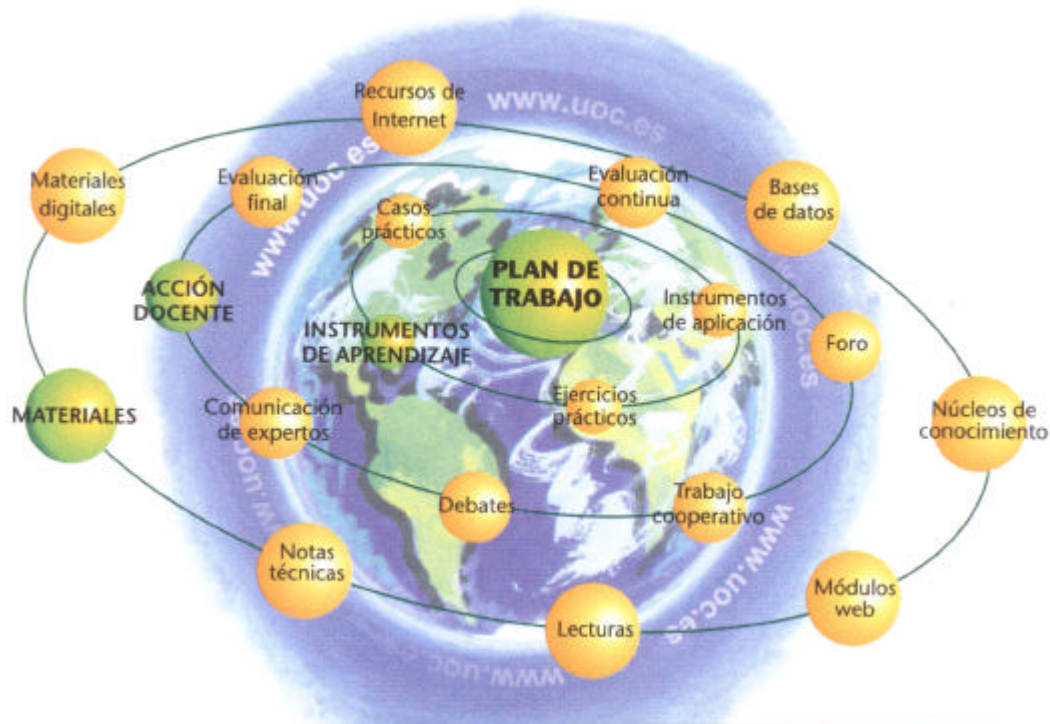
Recursos de Internet

www.uoc.es

Materiales digitales

Evaluación final

Evaluación continua

Bases de datos

Casos prácticos

PLAN DE TRABAJO

ACCIÓN DOCENTE

INSTRUMENTOS DE APRENDIZAJE

Instrumentos de aplicación

Foro

MATERIALES

Comunicación de expertos

Ejercicios prácticos

Núcleos de conocimiento

Debates

Trabajo cooperativo

Notas técnicas

Módulos web

Lecturas

www.uoc.es

www.uoc.es

www.uoc.es

www.uoc.es